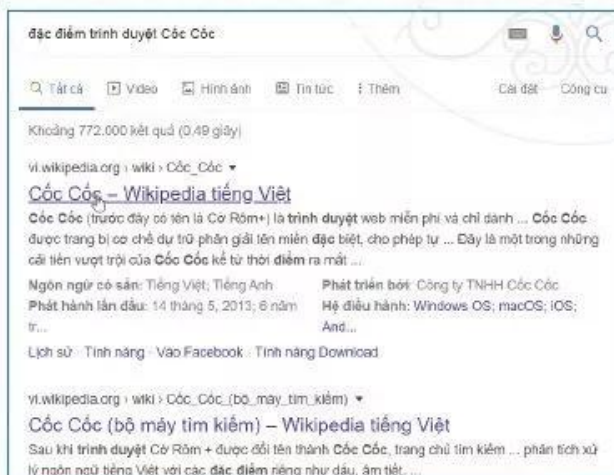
đặc điểm trình duyệt Cốc Cốc

Tất cả Video Hình ảnh Tin tức Thêm Cài đặt Công cụ

Khoảng 772.000 kết quả (0,49 giây)

vi.wikipedia.org › wiki › Cốc_Cốc ▾

Cốc Cốc – Wikipedia tiếng Việt

Cốc Cốc (trước đây có tên là Cờ Rôm+) là trình duyệt web miễn phí và chỉ dành ... Cốc Cốc được trang bị cơ chế dự trữ phân giải tên miền đặc biệt, cho phép tự ... Đây là một trong những cải tiến vượt trội của Cốc Cốc kể từ thời điểm ra mắt ...

Ngôn ngữ có sẵn: Tiếng Việt; Tiếng Anh
Phát hành lần đầu: 14 tháng 5, 2013; 6 năm tr...
Phát triển bởi: Công ty TNHH Cốc Cốc
Hệ điều hành: Windows OS; macOS; iOS; And...

Lịch sử · Tính năng · Vào Facebook · Tính năng Download

vi.wikipedia.org › wiki › Cốc_Cốc_(bộ_máy_tìm_kiếm) ▾

Cốc Cốc (bộ máy tìm kiếm) – Wikipedia tiếng Việt

Sau khi trình duyệt Cờ Rôm + được đổi tên thành Cốc Cốc, trang chủ tìm kiếm ... phân tích xử lý ngôn ngữ tiếng Việt với các đặc điểm riêng như dấu, âm tiết, ...